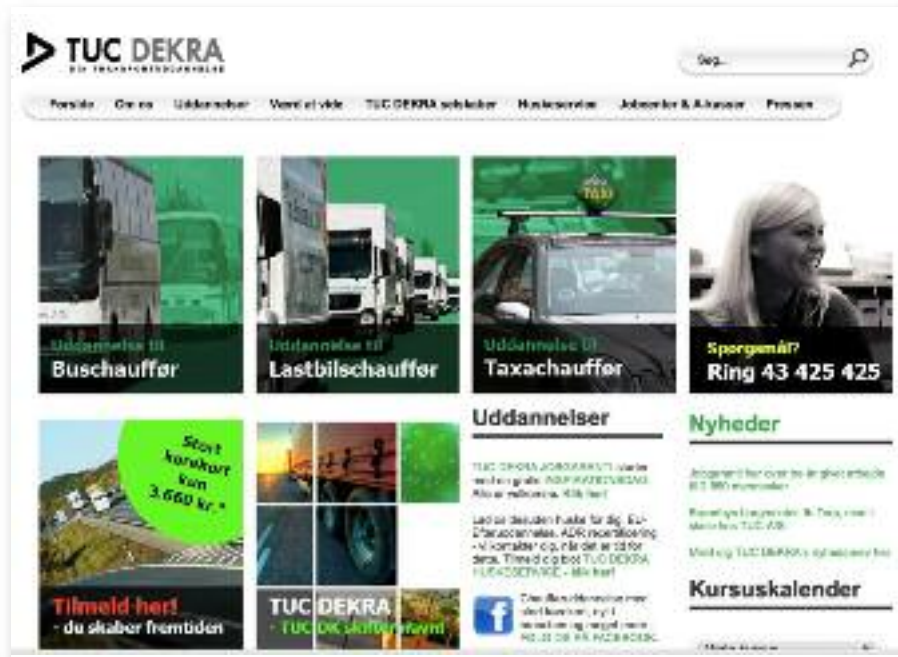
TUC DEKRA
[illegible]

Søg...

Forside Om os Uddannelser Værd at vide TUC DEKRA selskaber Huskeservice Jobbanker & Adresser Presse

Uddannelse til
Buschauffør

Uddannelse til
Lastbilschauffør

TAXI
Uddannelse til
Taxachauffør

Spørgsmål?
Ring 43 425 425

Stort kørekort kun 3.660 kr.*

Tilmeld her!
- du skaber fremtiden

TUC DEKRA
- TUC DK skifter navn!

Uddannelser

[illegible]

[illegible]

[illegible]

Nyheder

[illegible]

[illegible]

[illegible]

Kursuskalender

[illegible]